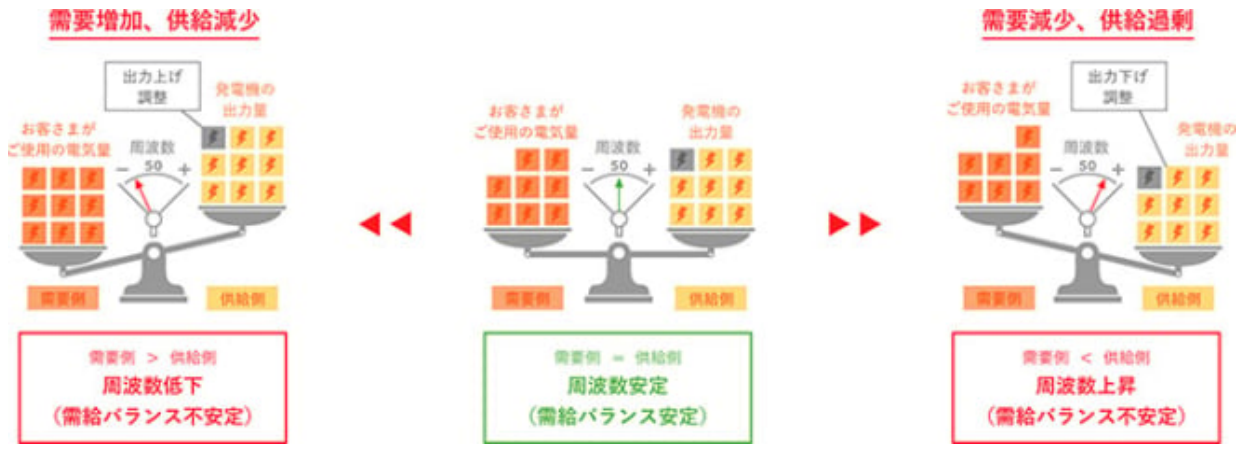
需要増加、供給減少

出力上げ調整

お客さまがご使用の電気量

周波数

− 50 +

発電機の出力量

需要側

供給側

需要側 ＞ 供給側
周波数低下
（需給バランス不安定）

お客さまがご使用の電気量

周波数

− 50 +

発電機の出力量

需要側

供給側

需要側 ＝ 供給側
周波数安定
（需給バランス安定）

需要減少、供給過剰

出力下げ調整

お客さまがご使用の電気量

周波数

− 50 +

発電機の出力量

需要側

供給側

需要側 ＜ 供給側
周波数上昇
（需給バランス不安定）